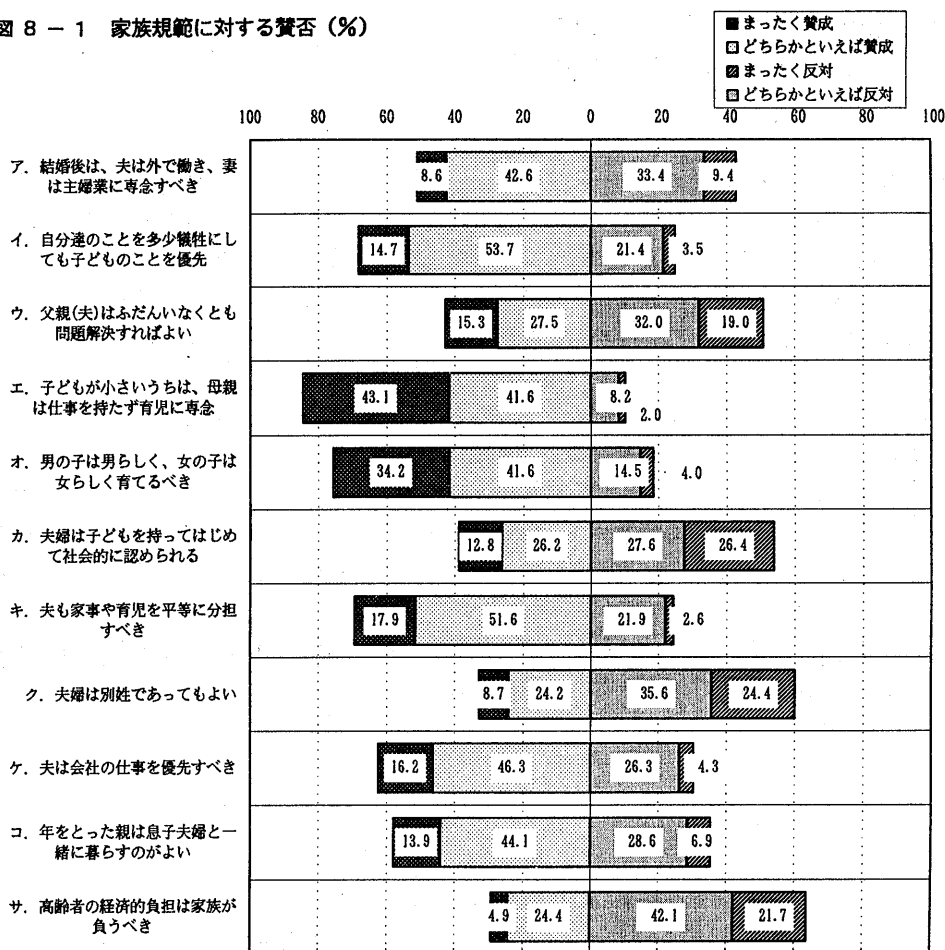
図 8 − 1　家族規範に対する賛否（%）

■まったく賛成
□どちらかといえば賛成
▨まったく反対
□どちらかといえば反対

| | 100 | 80 | 60 | 40 | 20 | 0 | 20 | 40 | 60 | 80 | 100 |
|---|---|---|---|---|---|---|---|---|---|---|---|

| 項目 | まったく賛成 | どちらかといえば賛成 | どちらかといえば反対 | まったく反対 |
|---|---|---|---|---|
| ア．結婚後は、夫は外で働き、妻は主婦業に専念すべき | 8.6 | 42.6 | 33.4 | 9.4 |
| イ．自分達のことを多少犠牲にしても子どものことを優先 | 14.7 | 53.7 | 21.4 | 3.5 |
| ウ．父親(夫)はふだんいなくとも問題解決すればよい | 15.3 | 27.5 | 32.0 | 19.0 |
| エ．子どもが小さいうちは、母親は仕事を持たず育児に専念 | 43.1 | 41.6 | 8.2 | 2.0 |
| オ．男の子は男らしく、女の子は女らしく育てるべき | 34.2 | 41.6 | 14.5 | 4.0 |
| カ．夫婦は子どもを持ってはじめて社会的に認められる | 12.8 | 26.2 | 27.6 | 26.4 |
| キ．夫も家事や育児を平等に分担すべき | 17.9 | 51.6 | 21.9 | 2.6 |
| ク．夫婦は別姓であってもよい | 8.7 | 24.2 | 35.6 | 24.4 |
| ケ．夫は会社の仕事を優先すべき | 16.2 | 46.3 | 26.3 | 4.3 |
| コ．年をとった親は息子夫婦と一緒に暮らすのがよい | 13.9 | 44.1 | 28.6 | 6.9 |
| サ．高齢者の経済的負担は家族が負うべき | 4.9 | 24.4 | 42.1 | 21.7 |